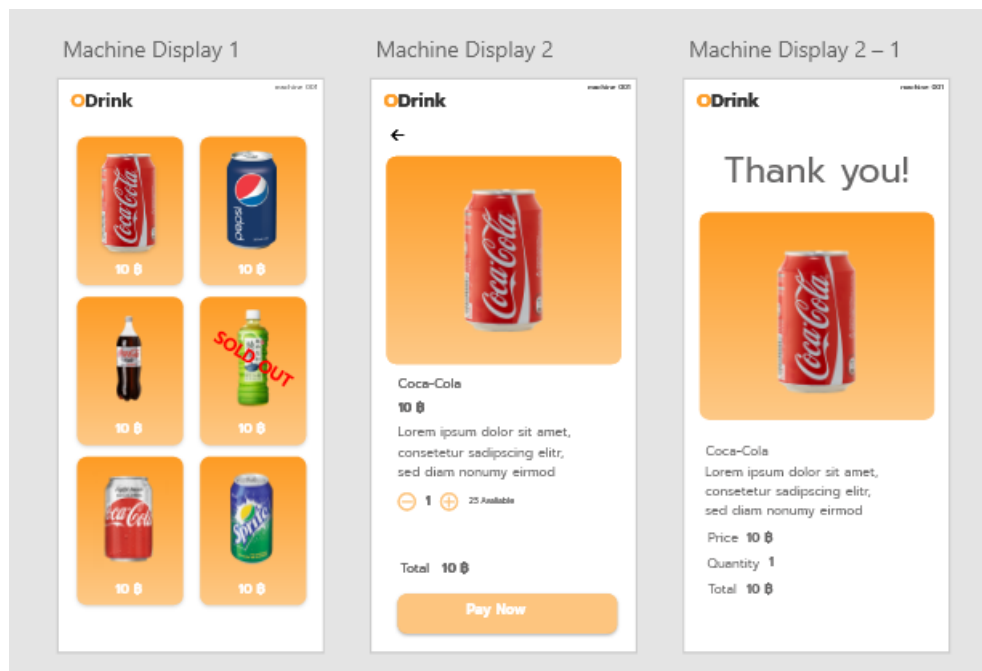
Machine Display 1

machine 001

ODrink

Coca-Cola

10 ฿

PEPSI

10 ฿

10 ฿

SOLD OUT

10 ฿

Coca-Cola

10 ฿

Sprite

10 ฿

Machine Display 2

machine 001

ODrink

←

Coca-Cola

Coca-Cola

10 ฿

Lorem ipsum dolor sit amet, consetetur sadipscing elitr, sed diam nonumy eirmod

⊖ 1 ⊕ 25 Available

Total 10 ฿

Pay Now

Machine Display 2 – 1

machine 001

ODrink

Thank you!

Coca-Cola

Coca-Cola

Lorem ipsum dolor sit amet, consetetur sadipscing elitr, sed diam nonumy eirmod

Price 10 ฿

Quantity 1

Total 10 ฿